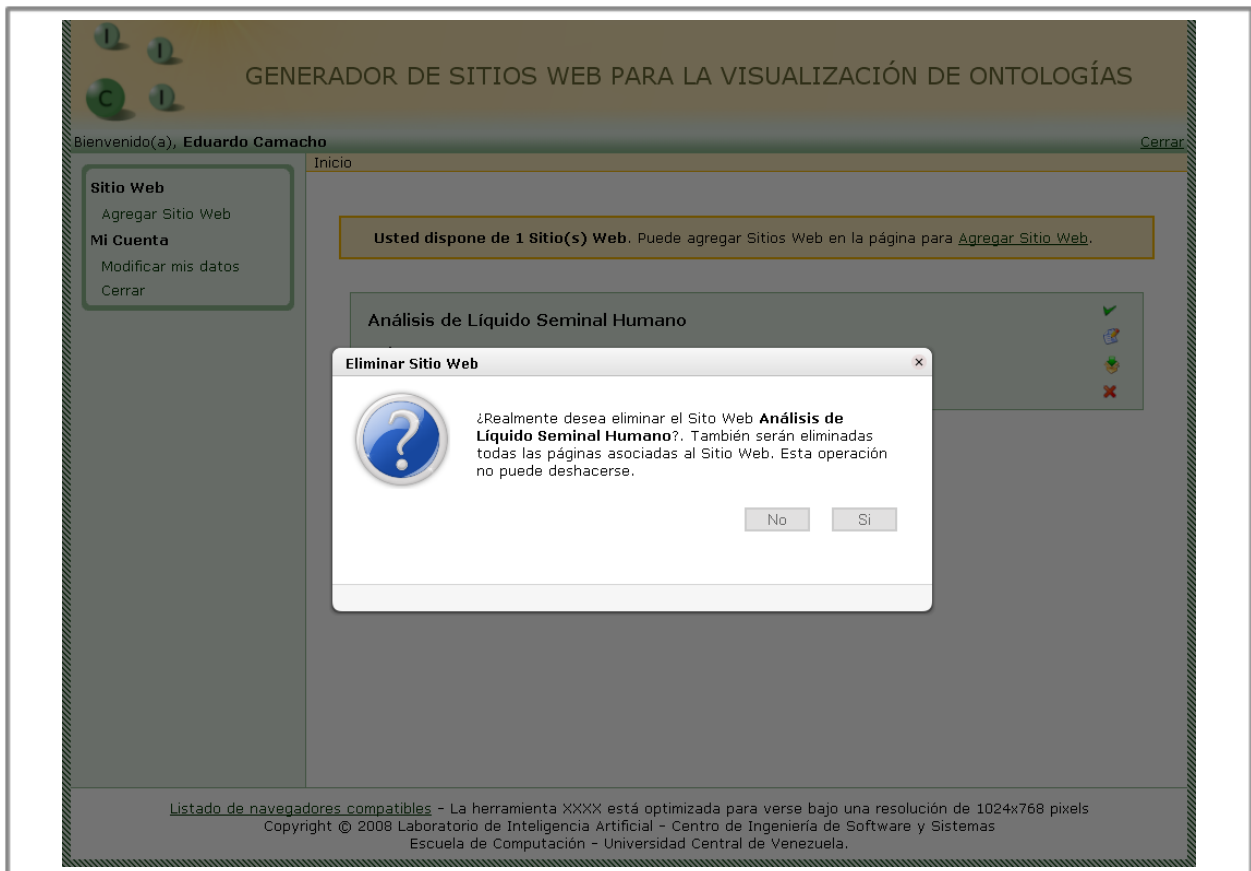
I I
C I

GENERADOR DE SITIOS WEB PARA LA VISUALIZACIÓN DE ONTOLOGÍAS

Bienvenido(a), **Eduardo Camacho**

Cerrar

Inicio

**Sitio Web**
Agregar Sitio Web
**Mi Cuenta**
Modificar mis datos
Cerrar

**Usted dispone de 1 Sitio(s) Web**. Puede agregar Sitios Web en la página para Agregar Sitio Web.

Análisis de Líquido Seminal Humano

Eliminar Sitio Web

¿Realmente desea eliminar el Sito Web **Análisis de Líquido Seminal Humano**?. También serán eliminadas todas las páginas asociadas al Sitio Web. Esta operación no puede deshacerse.

No Si

Listado de navegadores compatibles - La herramienta XXXX está optimizada para verse bajo una resolución de 1024x768 pixels
Copyright © 2008 Laboratorio de Inteligencia Artificial - Centro de Ingeniería de Software y Sistemas
Escuela de Computación - Universidad Central de Venezuela.